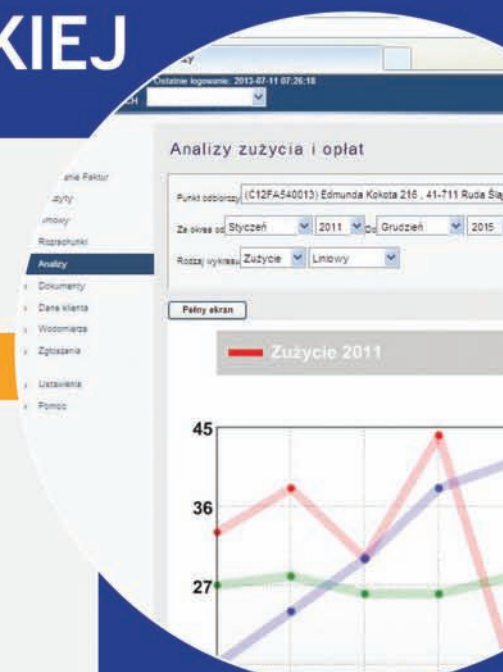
KIEJ

Ostatnie logowanie: 2013-07-11 07:26:18

CH

anie Faktur
atyty
mowy
Rozrachunki
Analizy
Dokumenty
Dane klienta
Wodomierze
Zgłoszenia
Ustawienia
Pomoc

Analizy zużycia i opłat

Punkt odbioru: (C12FA540013) Edmunda Kokota 216 , 41-711 Ruda Śl

Za okres od Styczeń 2011 Do Grudzień 2015

Rodzaj wykresu Zużycie Liniowy

Pełny ekran

Zużycie 2011

45

36

27